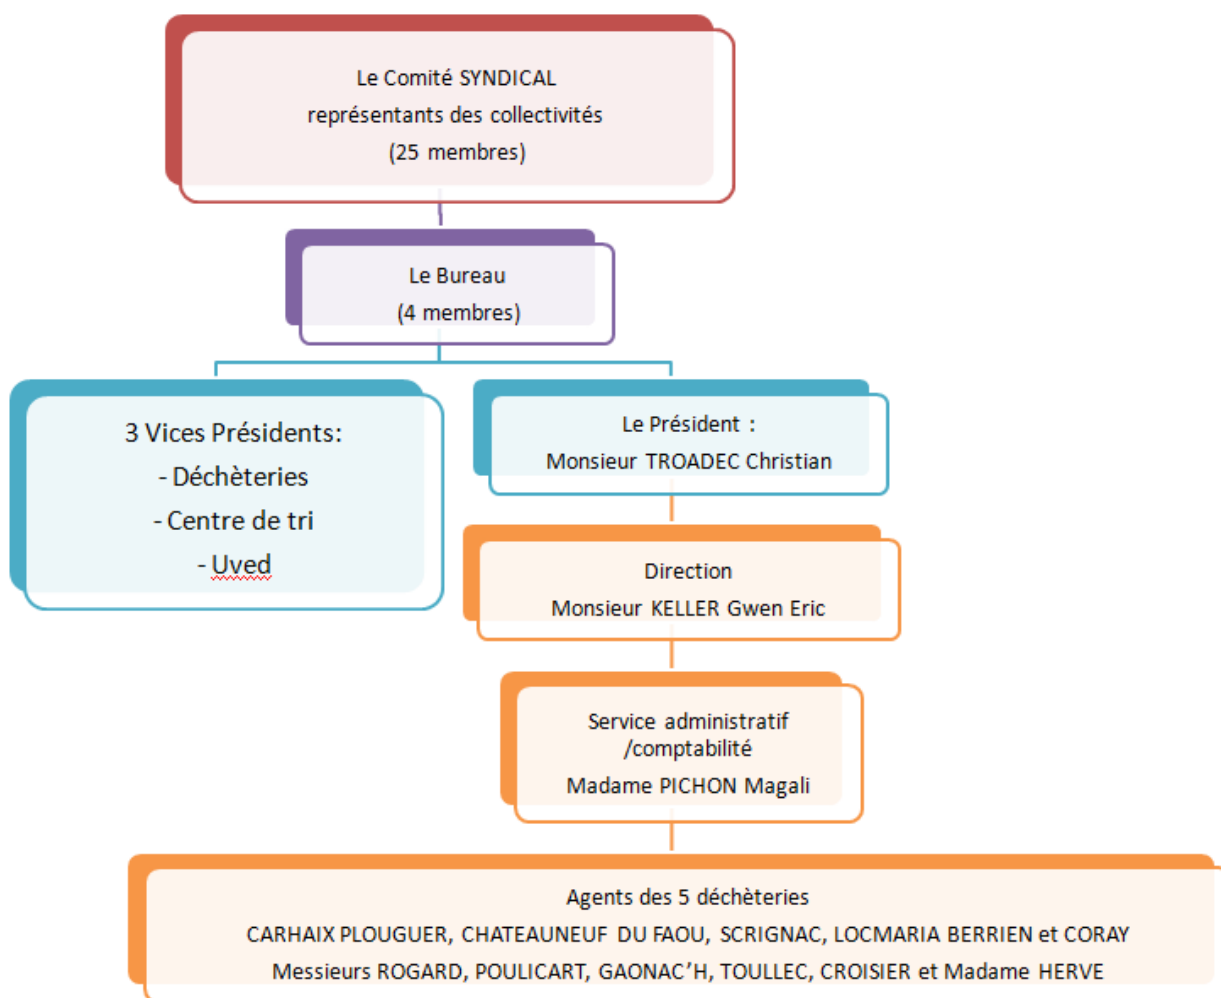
Le Comité SYNDICAL
représentants des collectivités
(25 membres)

Le Bureau
(4 membres)

3 Vices Présidents:
- Déchèteries
- Centre de tri
- Uved

Le Président :
Monsieur TROADEC Christian

Direction
Monsieur KELLER Gwen Eric

Service administratif /comptabilité
Madame PICHON Magali

Agents des 5 déchèteries
CARHAIX PLOUGUER, CHATEAUNEUF DU FAOU, SCRIGNAC, LOCMARIA BERRIEN et CORAY
Messieurs ROGARD, POULICART, GAONAC'H, TOULLEC, CROISIER et Madame HERVE